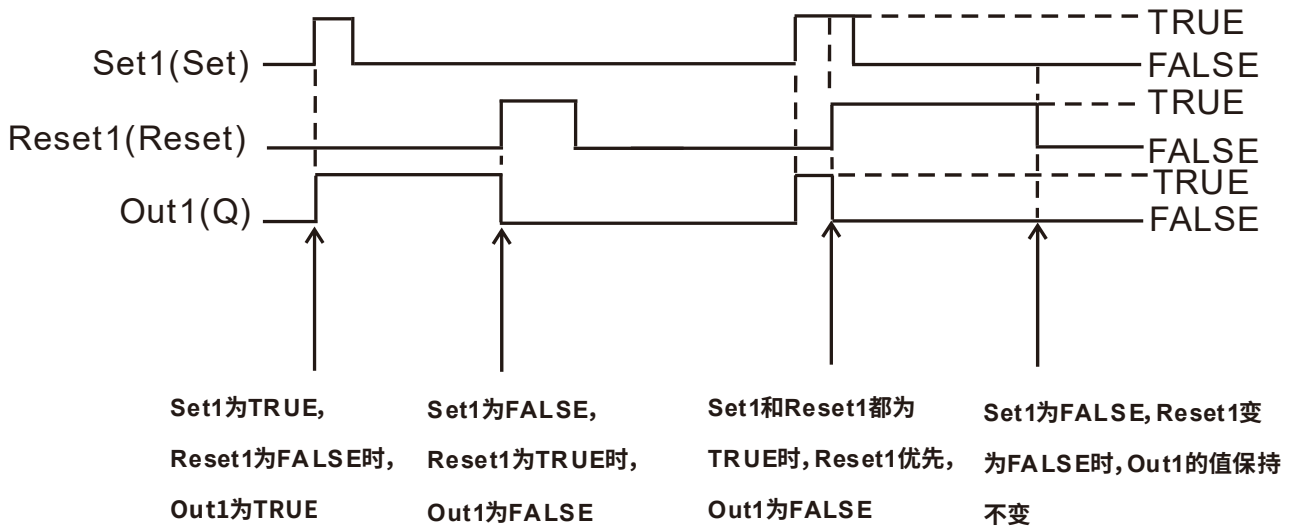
TRUE
Set1(Set)
FALSE
TRUE
Reset1(Reset)
FALSE
TRUE
Out1(Q)
FALSE

Set1为TRUE,
Reset1为FALSE时,
Out1为TRUE

Set1为FALSE,
Reset1为TRUE时,
Out1为FALSE

Set1和Reset1都为
TRUE时,Reset1优先,
Out1为FALSE

Set1为FALSE,Reset1变
为FALSE时,Out1的值保持
不变